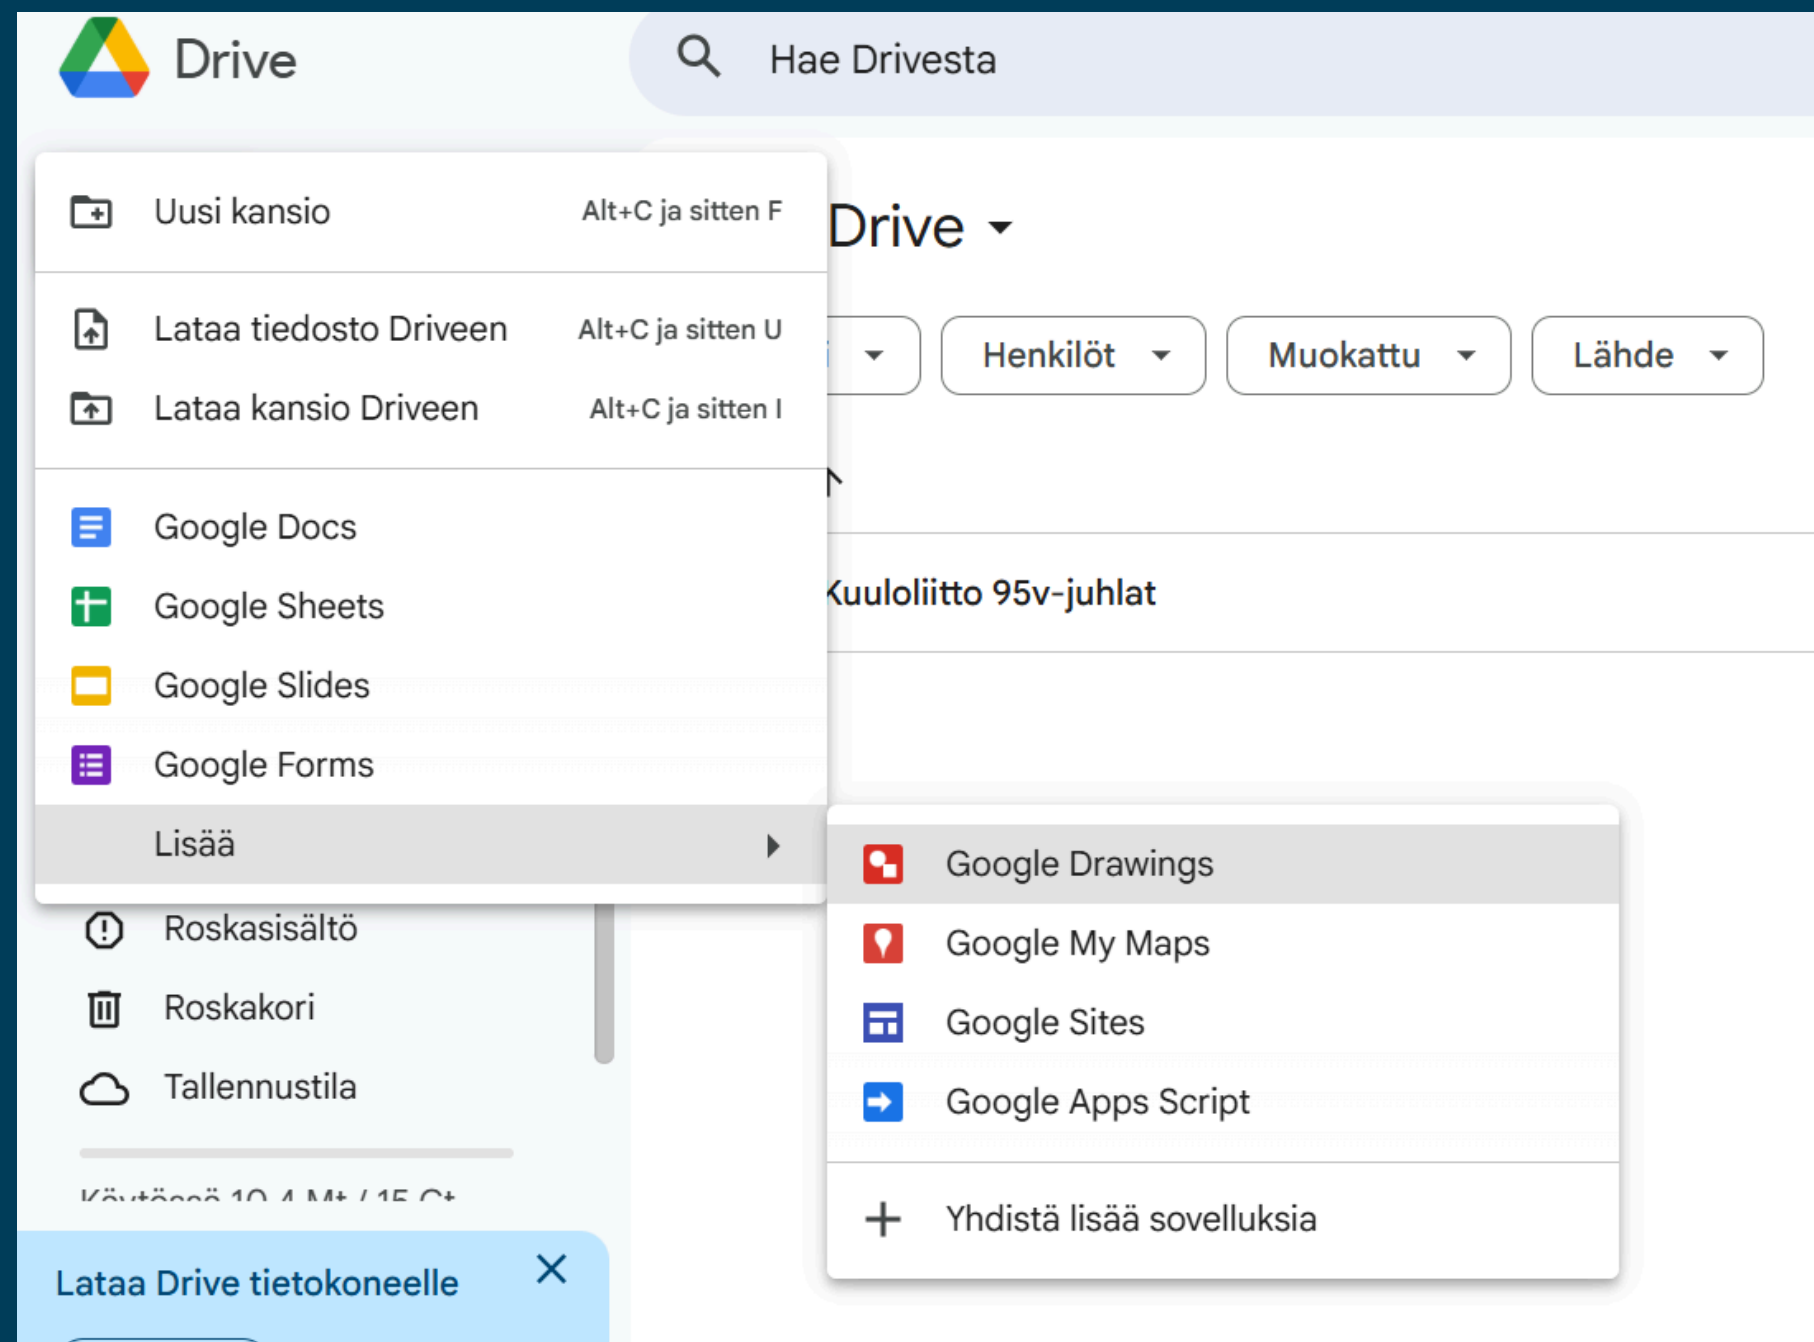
Drive

Hae Drivesta

Uusi kansio Alt+C ja sitten F

Lataa tiedosto Driveen Alt+C ja sitten U

Lataa kansio Driveen Alt+C ja sitten I

Google Docs

Google Sheets

Google Slides

Google Forms

Lisää

Drive

Henkilöt

Muokattu

Lähde

Kuuloliitto 95v-juhlat

Google Drawings

Google My Maps

Google Sites

Google Apps Script

Yhdistä lisää sovelluksia

Roskasisältö

Roskakori

Tallennustila

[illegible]

Lataa Drive tietokoneelle